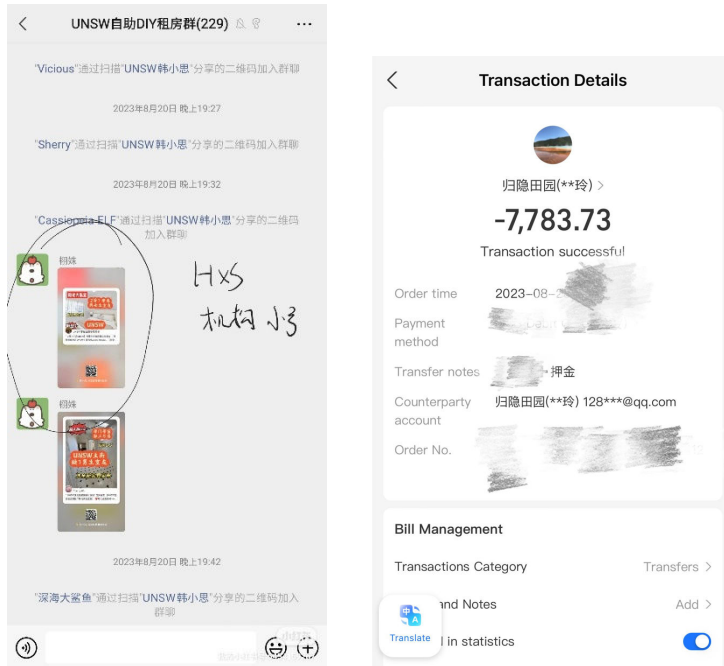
UNSW自助DIY租房群(229)

"Vicious"通过扫描"UNSW韩小思"分享的二维码加入群聊

2023年8月20日 晚上19:27

"Sherry"通过扫描"UNSW韩小思"分享的二维码加入群聊

2023年8月20日 晚上19:32

"Cassiopeia ELF"通过扫描"UNSW韩小思"分享的二维码加入群聊

栩姝

UNSW

HXS
机构 小号

栩姝

UNSW

2023年8月20日 晚上19:42

"深海大鲨鱼"通过扫描"UNSW韩小思"分享的二维码加入群聊

Transaction Details

归隐田园(**玲) >

-7,783.73

Transaction successful

Order time 2023-08-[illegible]

Payment method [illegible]

Transfer notes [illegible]押金

Counterparty account 归隐田园(**玲) 128***@qq.com

Order No. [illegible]

Bill Management

Transactions Category Transfers >

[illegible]and Notes Add >

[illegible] in statistics

Translate